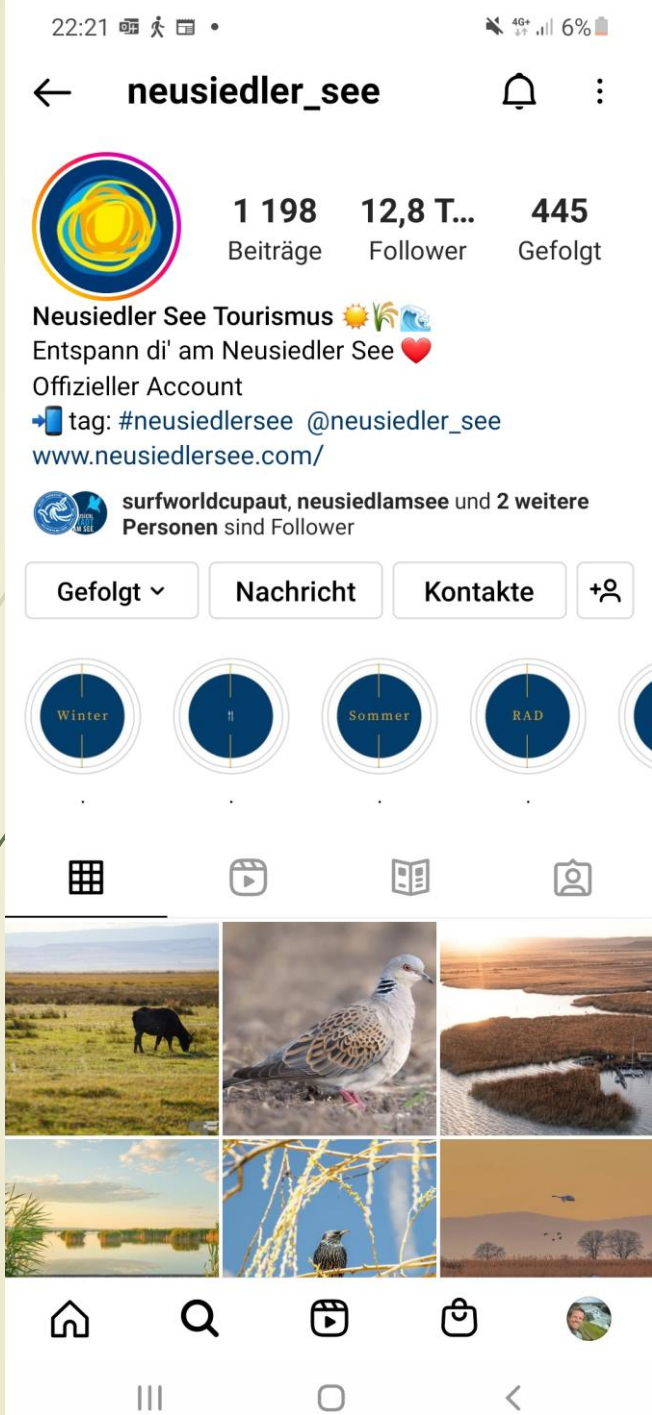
22:21 • 4G+ 6%

neusiedler_see

1 198 Beiträge
12,8 T... Follower
445 Gefolgt

Neusiedler See Tourismus ☀️🌾🌊
Entspann di' am Neusiedler See ❤️
Offizieller Account
📲 tag: #neusiedlersee @neusiedler_see
www.neusiedlersee.com/

surfworldcupaut, neusiedlamsee und 2 weitere Personen sind Follower

Gefolgt
Nachricht
Kontakte

Winter
Sommer
RAD